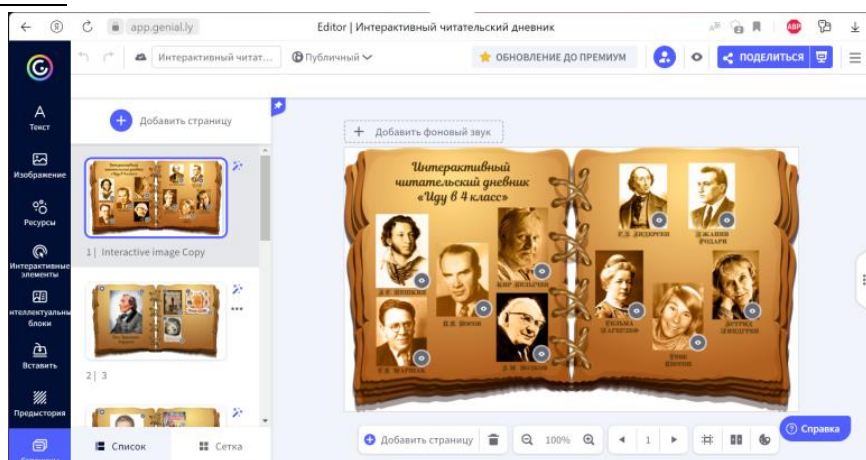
app.genial.ly

Editor | Интерактивный читательский дневник

Интерактивный читат...

Публичный

ОБНОВЛЕНИЕ ДО ПРЕМИУМ

ПОДЕЛИТЬСЯ

Текст

Изображение

Ресурсы

Интерактивные элементы

нтеллектуальны блоки

Вставить

Предыстория

Добавить страницу

1 | Interactive image Copy

2 | 3

Список

Сетка

Добавить фоновый звук

Интерактивный читательский дневник «Иду в 4 класс»

А.С. ПУШКИН

Н.Н. НОСОВ

КИР БУЛЫЧЕВ

Е.Е. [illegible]

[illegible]

Г.Х. АНДЕРСЕН

ДЖАННИ РОДАРИ

СЕЛЬМА ЛАГЕРЛЁФ

АСТРИД ЛИНДГРЕН

ТОВЕ ЯНССОН

Добавить страницу

100%

1

Справка